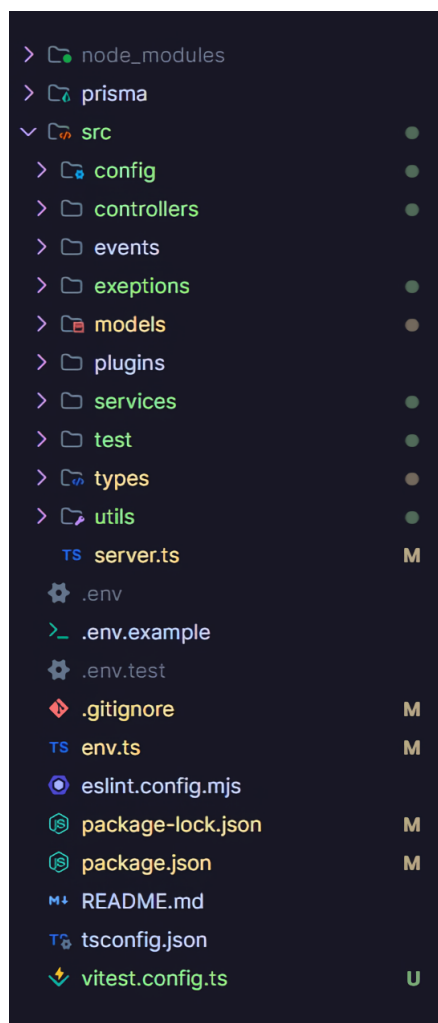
node_modules
prisma
src
config
controllers
events
exeptions
models
plugins
services
test
types
utils
TS server.ts M
.env
.env.example
.env.test
.gitignore M
TS env.ts M
eslint.config.mjs
package-lock.json M
package.json M
README.md
tsconfig.json
vitest.config.ts U